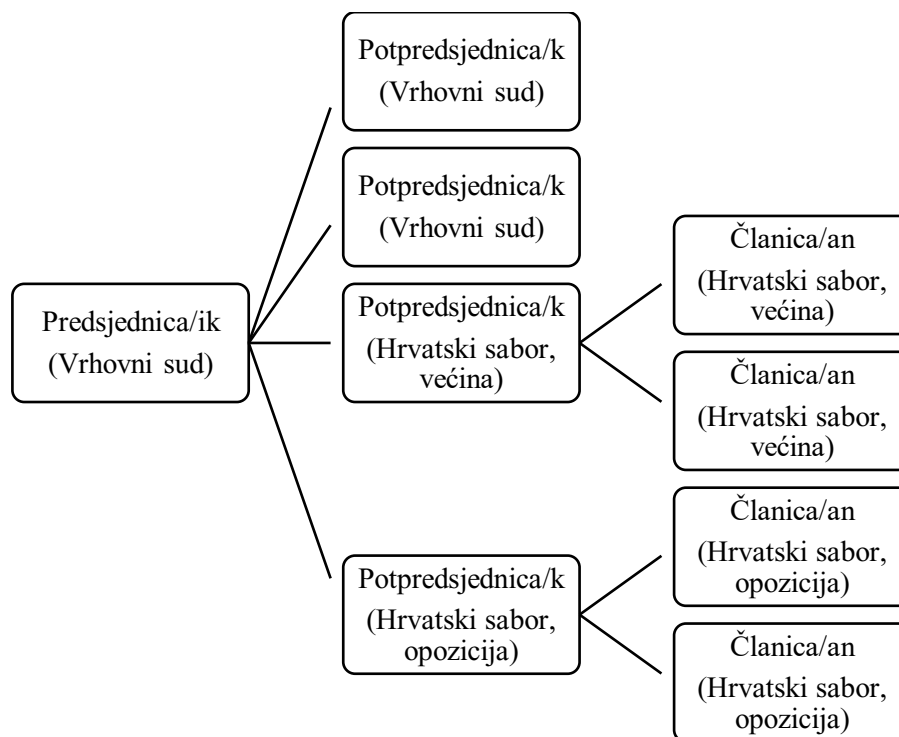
Predsjednica/ik (Vrhovni sud)

Potpredsjednica/k (Vrhovni sud)

Potpredsjednica/k (Vrhovni sud)

Potpredsjednica/k (Hrvatski sabor, većina)

Članica/an (Hrvatski sabor, većina)

Članica/an (Hrvatski sabor, većina)

Potpredsjednica/k (Hrvatski sabor, opozicija)

Članica/an (Hrvatski sabor, opozicija)

Članica/an (Hrvatski sabor, opozicija)